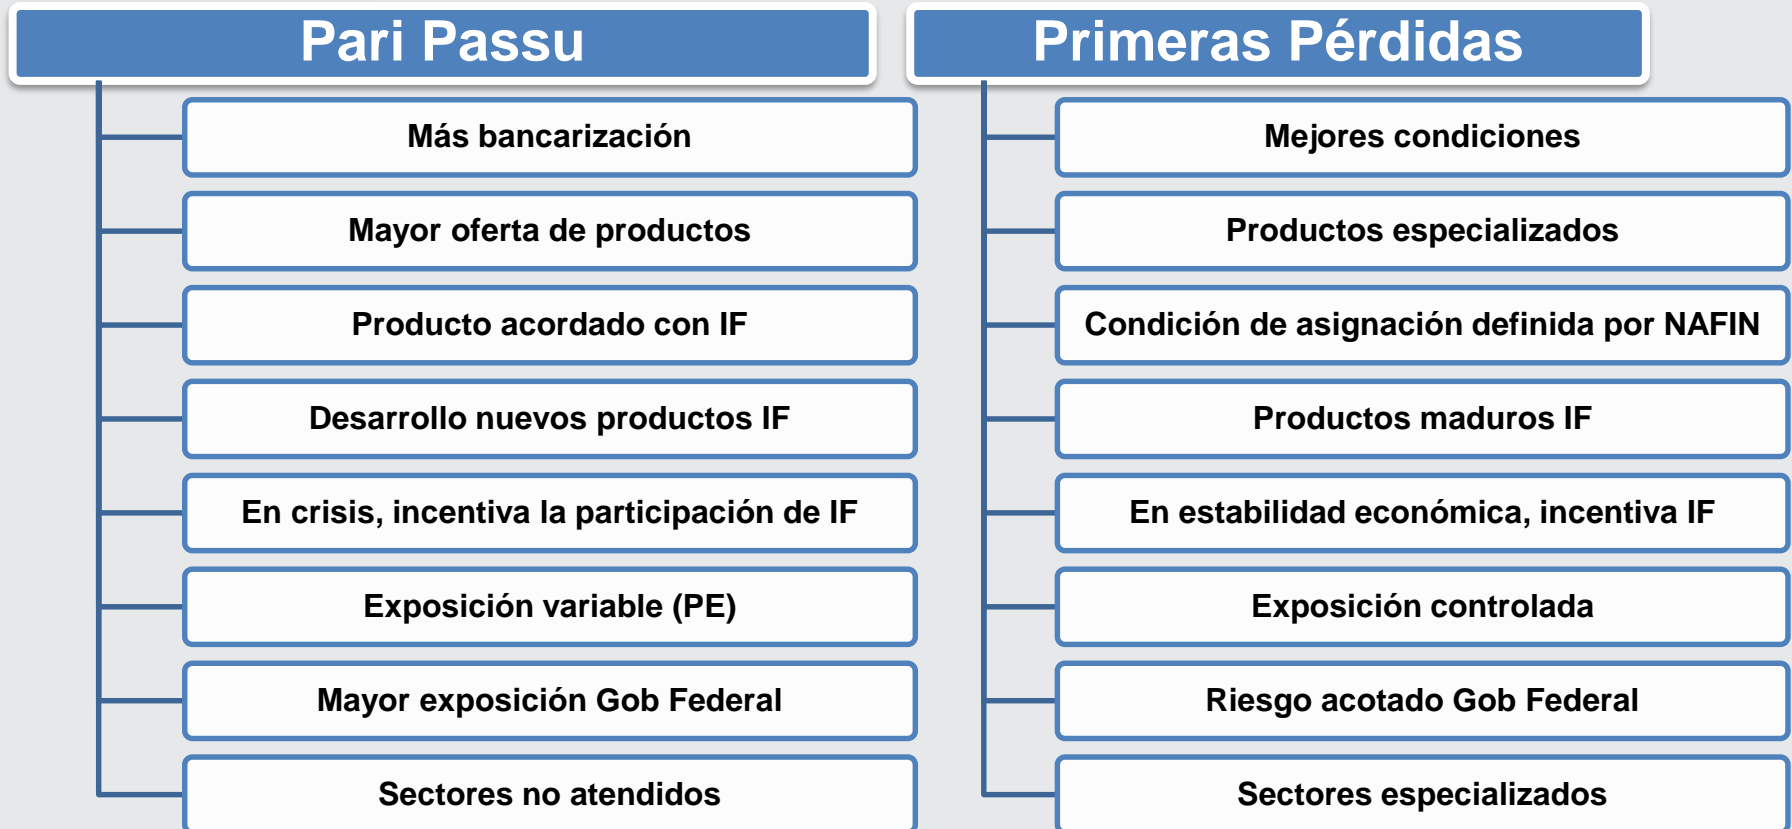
Pari Passu

Más bancarización

Mayor oferta de productos

Producto acordado con IF

Desarrollo nuevos productos IF

En crisis, incentiva la participación de IF

Exposición variable (PE)

Mayor exposición Gob Federal

Sectores no atendidos

Primeras Pérdidas

Mejores condiciones

Productos especializados

Condición de asignación definida por NAFIN

Productos maduros IF

En estabilidad económica, incentiva IF

Exposición controlada

Riesgo acotado Gob Federal

Sectores especializados